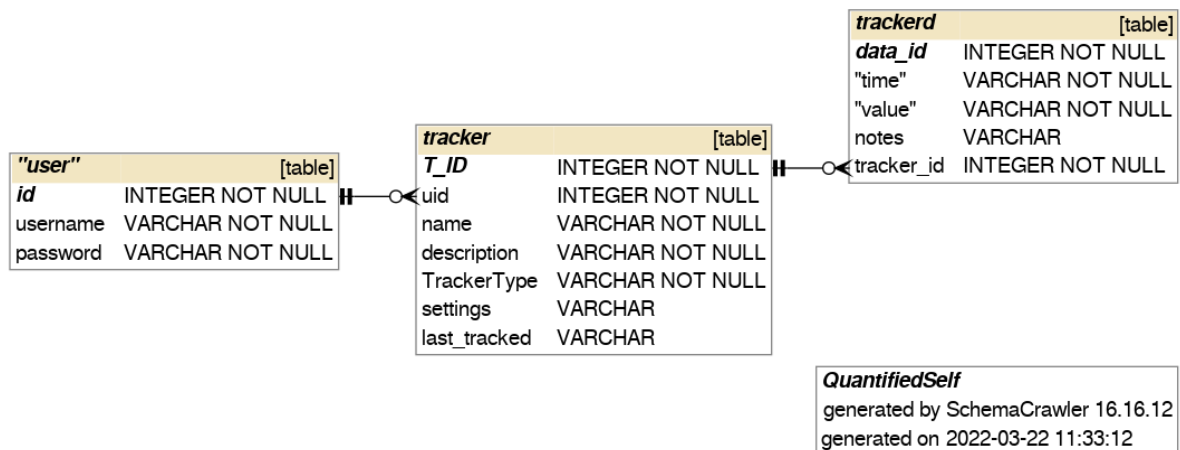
"user" [table]

| | |
|---|---|
| id | INTEGER NOT NULL |
| username | VARCHAR NOT NULL |
| password | VARCHAR NOT NULL |

tracker [table]

| | |
|---|---|
| T_ID | INTEGER NOT NULL |
| uid | INTEGER NOT NULL |
| name | VARCHAR NOT NULL |
| description | VARCHAR NOT NULL |
| TrackerType | VARCHAR NOT NULL |
| settings | VARCHAR |
| last_tracked | VARCHAR |

trackerd [table]

| | |
|---|---|
| data_id | INTEGER NOT NULL |
| "time" | VARCHAR NOT NULL |
| "value" | VARCHAR NOT NULL |
| notes | VARCHAR |
| tracker_id | INTEGER NOT NULL |

QuantifiedSelf
generated by SchemaCrawler 16.16.12
generated on 2022-03-22 11:33:12